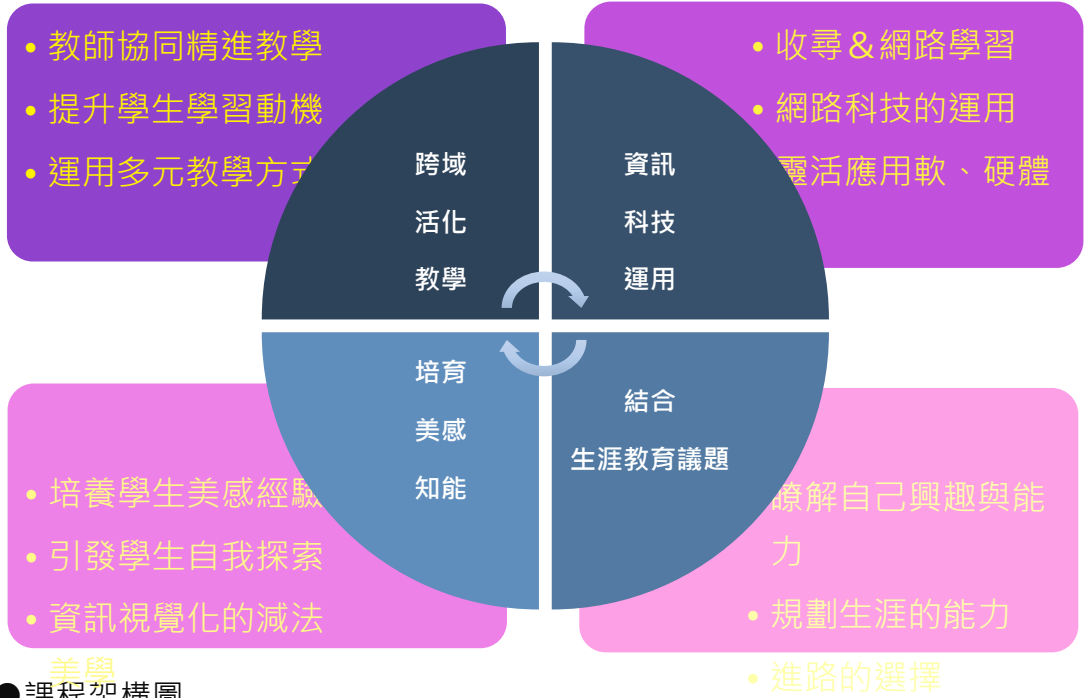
• 教師協同精進教學
• 提升學生學習動機
• 運用多元教學方式

• 收尋＆網路學習
• 網路科技的運用
• 靈活應用軟、硬體

跨域
活化
教學

資訊
科技
運用

培育
美感
知能

結合
生涯教育議題

• 培養學生美感經驗
• 引發學生自我探索
• 資訊視覺化的減法美學

• 瞭解自己興趣與能力
• 規劃生涯的能力
• 進路的選擇

●課程架構圖